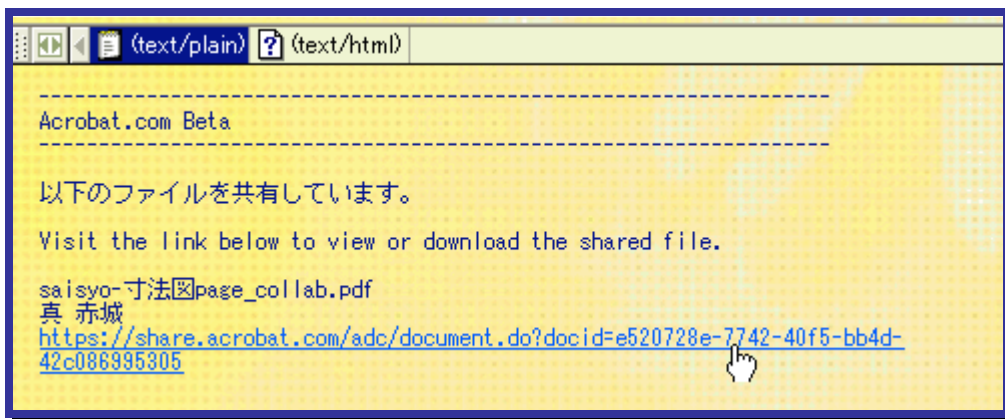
(text/plain) (text/html)

------------------------------------------------------------------
Acrobat.com Beta
------------------------------------------------------------------

以下のファイルを共有しています。

Visit the link below to view or download the shared file.

saisyo-寸法図page_collab.pdf
真 赤城
https://share.acrobat.com/adc/document.do?docid=e520728e-7742-40f5-bb4d-42c086995305